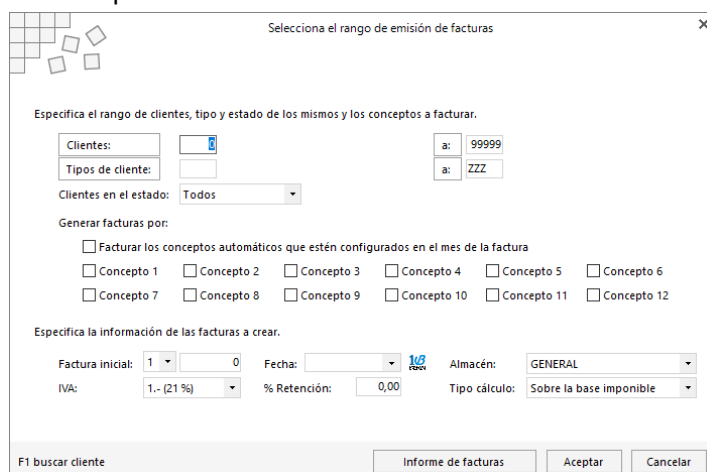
Selecciona el rango de emisión de facturas

×

Especifica el rango de clientes, tipo y estado de los mismos y los conceptos a facturar.

Clientes: 0 a: 99999

Tipos de cliente: a: ZZZ

Clientes en el estado: Todos

Generar facturas por:

Facturar los conceptos automáticos que estén configurados en el mes de la factura

Concepto 1 Concepto 2 Concepto 3 Concepto 4 Concepto 5 Concepto 6

Concepto 7 Concepto 8 Concepto 9 Concepto 10 Concepto 11 Concepto 12

Especifica la información de las facturas a crear.

Factura inicial: 1 0 Fecha: Almacén: GENERAL

IVA: 1.- (21 %) % Retención: 0,00 Tipo cálculo: Sobre la base imponible

F1 buscar cliente

Informe de facturas Aceptar Cancelar